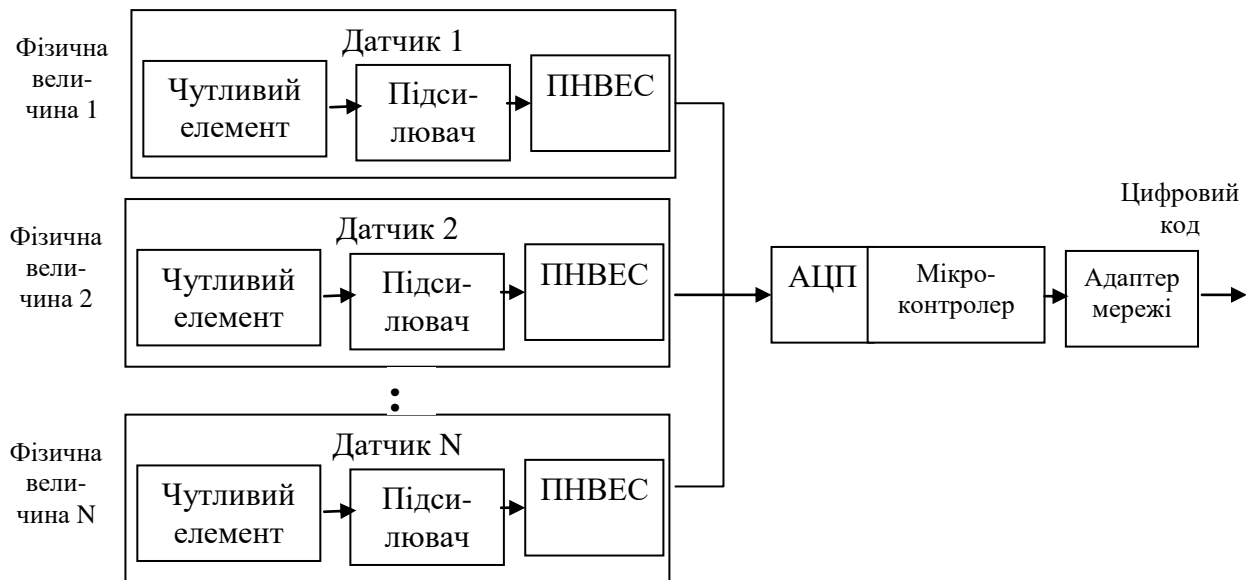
Фізична величина 1

Датчик 1

Чутливий елемент

Підсилювач

ПНВЕС

Фізична величина 2

Датчик 2

Чутливий елемент

Підсилювач

ПНВЕС

Фізична величина N

Датчик N

Чутливий елемент

Підсилювач

ПНВЕС

АЦП

Мікроконтролер

Адаптер мережі

Цифровий код